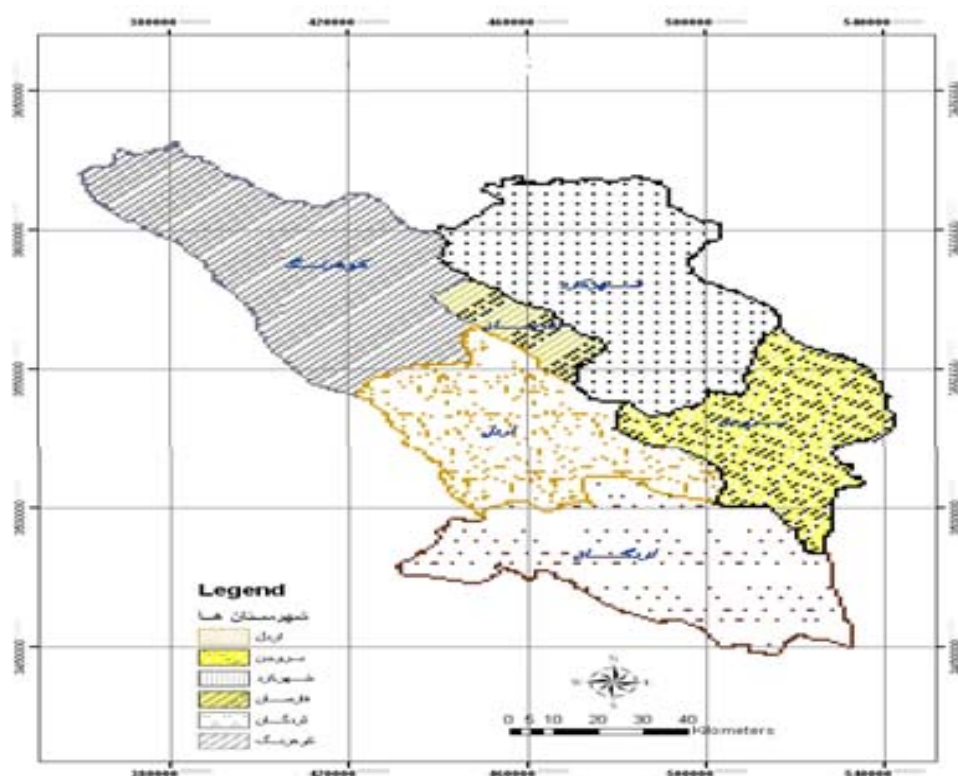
380000 420000 460000 500000 540000

3650000 3600000 3550000 3500000 3450000

کوهرنگ

شهرکرد

فارسان

بروجن

اردل

لردگان

Legend

شهرستان ها

اردل

بروجن

شهرکرد

فارسان

لردگان

کوهرنگ

N

0 5 10 20 30 40 Kilometers

380000 420000 460000 500000 540000